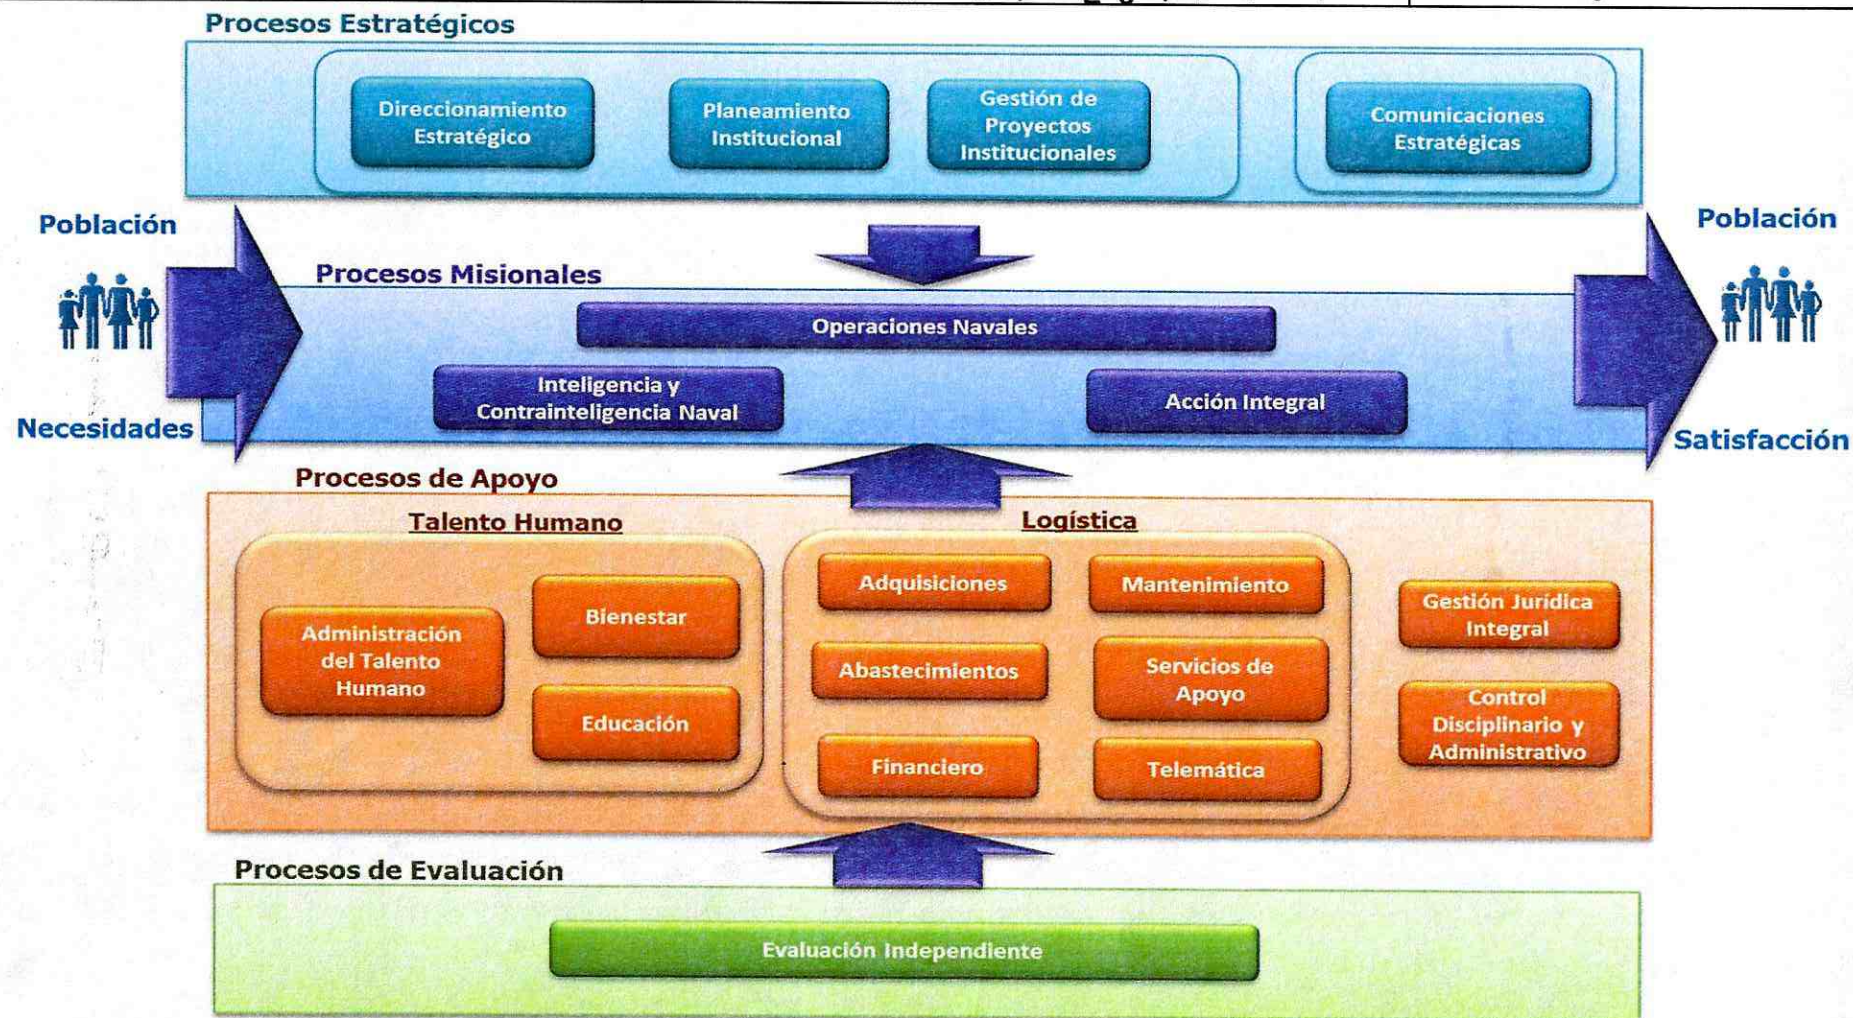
Procesos Estratégicos

Direccionamiento Estratégico

Planeamiento Institucional

Gestión de Proyectos Institucionales

Comunicaciones Estratégicas

Población

Necesidades

Procesos Misionales

Operaciones Navales

Inteligencia y Contrainteligencia Naval

Acción Integral

Población

Satisfacción

Procesos de Apoyo

Talento Humano

Administración del Talento Humano

Bienestar

Educación

Logística

Adquisiciones

Mantenimiento

Abastecimientos

Servicios de Apoyo

Financiero

Telemática

Gestión Jurídica Integral

Control Disciplinario y Administrativo

Procesos de Evaluación

Evaluación Independiente